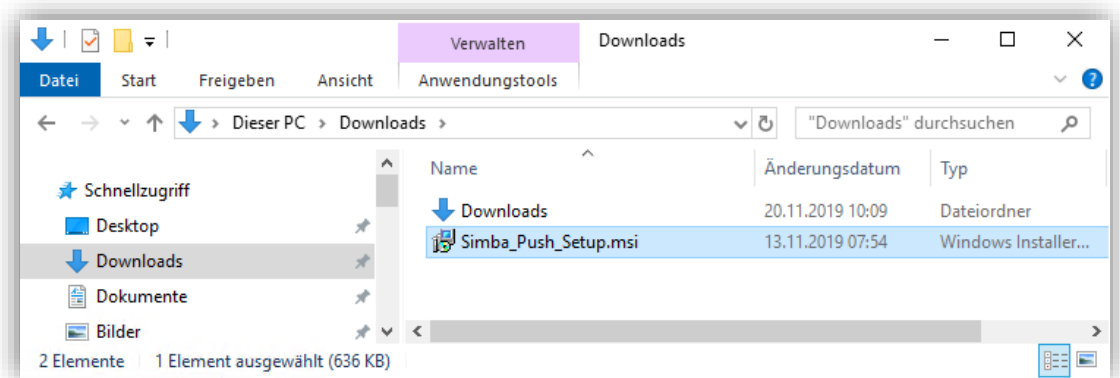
Verwalten
Downloads
Datei
Start
Freigeben
Ansicht
Anwendungstools
Dieser PC > Downloads >
"Downloads" durchsuchen
Schnellzugriff
Desktop
Downloads
Dokumente
Bilder

| Name | Änderungsdatum | Typ |
|---|---|---|
| Downloads | 20.11.2019 10:09 | Dateiordner |
| Simba_Push_Setup.msi | 13.11.2019 07:54 | Windows Installer... |

2 Elemente
1 Element ausgewählt (636 KB)